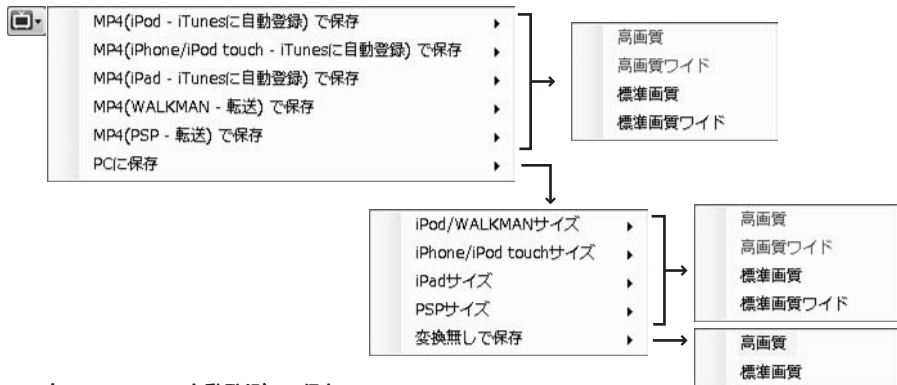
MP4(iPod - iTunesに自動登録) で保存
MP4(iPhone/iPod touch - iTunesに自動登録) で保存
MP4(iPad - iTunesに自動登録) で保存
MP4(WALKMAN - 転送) で保存
MP4(PSP - 転送) で保存
PCに保存

高画質
高画質ワイド
標準画質
標準画質ワイド

iPod/WALKMANサイズ
iPhone/iPod touchサイズ
iPadサイズ
PSPサイズ
変換無しで保存

高画質
高画質ワイド
標準画質
標準画質ワイド

高画質
標準画質